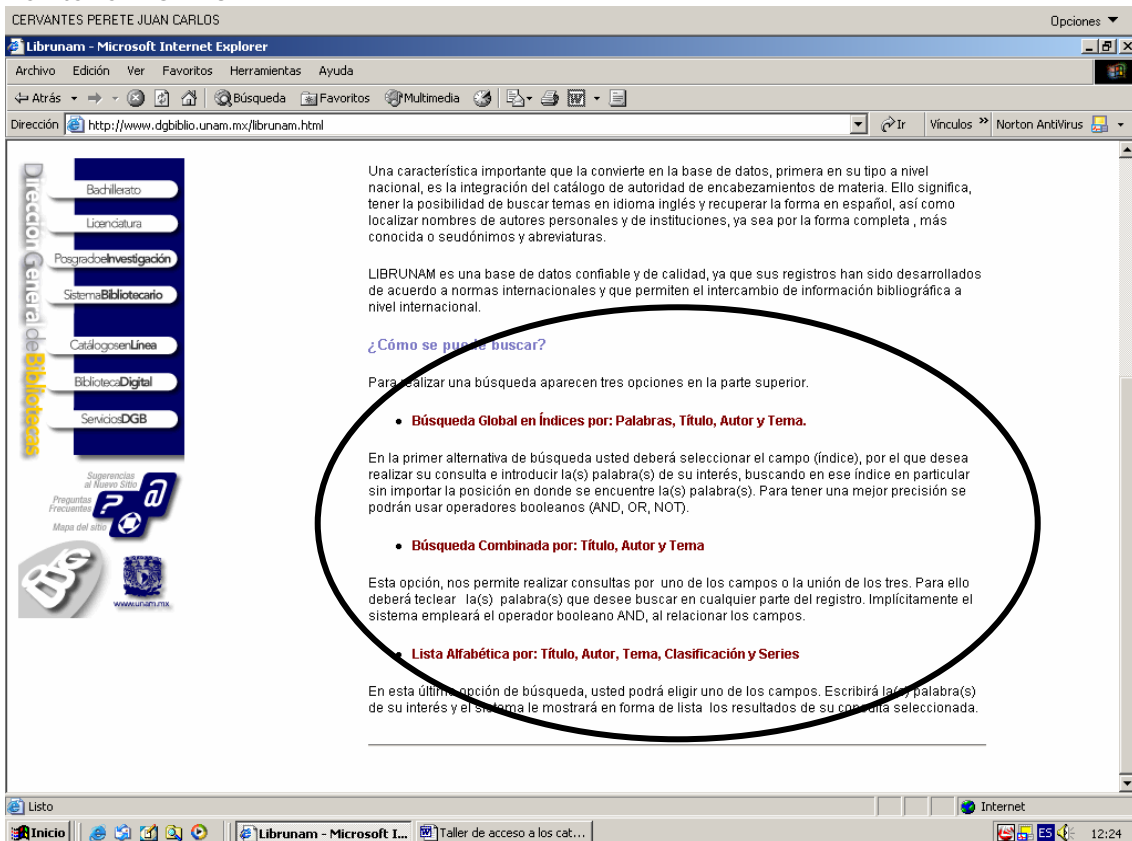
CERVANTES PERETE JUAN CARLOS

Opciones

Librunam - Microsoft Internet Explorer

Archivo Edición Ver Favoritos Herramientas Ayuda

Atrás Búsqueda Favoritos Multimedia

Dirección http://www.dgbiblio.unam.mx/librunam.html

Ir Vínculos Norton AntiVirus

Dirección General de Bibliotecas

Bachillerato

Licenciatura

PosgradoeInvestigación

SistemaBibliotecario

CatálogosenLínea

BibliotecaDigital

ServiciosDGB

Sugerencias al Nuevo Sitio

Preguntas Frecuentes

Mapa del sitio

DGB

www.unam.mx

Una característica importante que la convierte en la base de datos, primera en su tipo a nivel nacional, es la integración del catálogo de autoridad de encabezamientos de materia. Ello significa, tener la posibilidad de buscar temas en idioma inglés y recuperar la forma en español, así como localizar nombres de autores personales y de instituciones, ya sea por la forma completa , más conocida o seudónimos y abreviaturas.

LIBRUNAM es una base de datos confiable y de calidad, ya que sus registros han sido desarrollados de acuerdo a normas internacionales y que permiten el intercambio de información bibliográfica a nivel internacional.

¿Cómo se puede buscar?

Para realizar una búsqueda aparecen tres opciones en la parte superior.

Búsqueda Global en Índices por: Palabras, Título, Autor y Tema.

En la primer alternativa de búsqueda usted deberá seleccionar el campo (índice), por el que desea realizar su consulta e introducir la(s) palabra(s) de su interés, buscando en ese índice en particular sin importar la posición en donde se encuentre la(s) palabra(s). Para tener una mejor precisión se podrán usar operadores booleanos (AND, OR, NOT).

Búsqueda Combinada por: Título, Autor y Tema

Esta opción, nos permite realizar consultas por uno de los campos o la unión de los tres. Para ello deberá teclear la(s) palabra(s) que desee buscar en cualquier parte del registro. Implícitamente el sistema empleará el operador booleano AND, al relacionar los campos.

Lista Alfabética por: Título, Autor, Tema, Clasificación y Series

En esta última opción de búsqueda, usted podrá elegir uno de los campos. Escribirá la(s) palabra(s) de su interés y el sistema le mostrará en forma de lista los resultados de su consulta seleccionada.

Listo

Internet

Inicio

Librunam - Microsoft I...

Taller de acceso a los cat...

ES

12:24